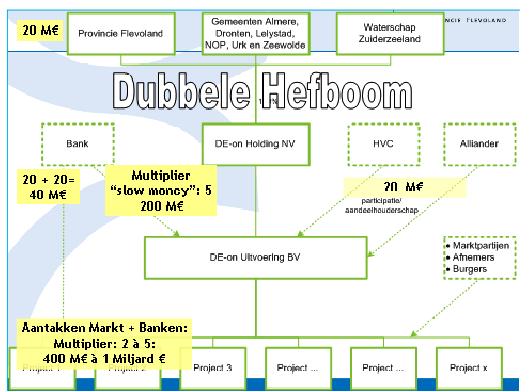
20 M€

Provincie Flevoland

Gemeenten Almere, Dronten, Lelystad, NOP, Urk en Zeewolde

Waterschap Zuiderzeeland

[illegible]CIE FLEVOLAND

Dubbele Hefboom

Bank

DE-on Holding NV

HVC

Alliander

20 + 20= 40 M€

Multiplier "slow money": 5 200 M€

20 M€

participatie/ aandeelhoudershap

DE-on Uitvoering BV

• Marktpartijen
• Afnemers
• Burgers

Aantakken Markt + Banken: Multiplier: 2 à 5: 400 M€ à 1 Miljard €

Project 1

Project 2

Project 3

Project ...

Project ...

Project x